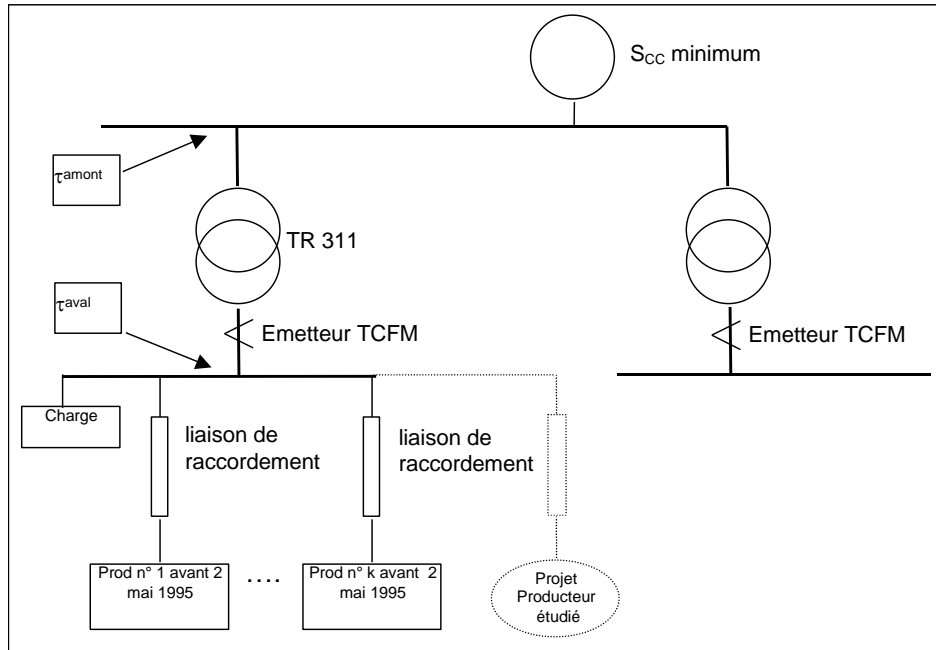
$S_{CC}$ minimum

$\tau^{amont}$

TR 311

$\tau^{aval}$

Emetteur TCFM

Emetteur TCFM

Charge

liaison de raccordement

liaison de raccordement

Prod n° 1 avant 2 mai 1995

....

Prod n° k avant 2 mai 1995

Projet Producteur étudié